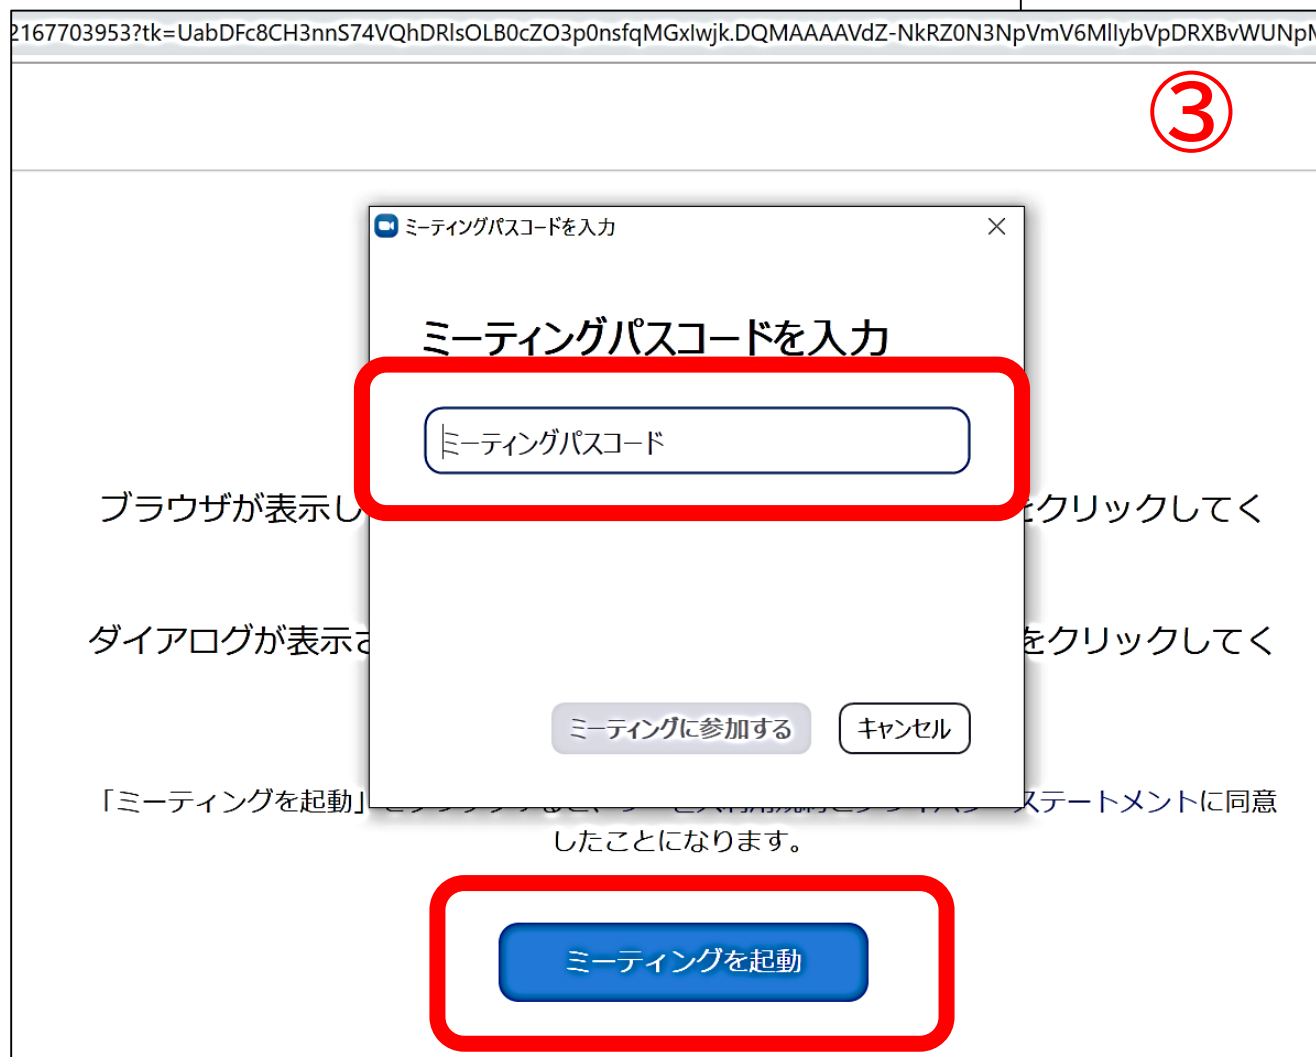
2167703953?tk=UabDFc8CH3nnS74VQhDRlsOLB0cZO3p0nsfqMGxlwjk.DQMAAAAVdZ-NkRZ0N3NpVmV6MllybVpDRXBvWUNpM

③

ミーティングパスコードを入力

ミーティングパスコードを入力

ミーティングパスコード

ブラウザが表示し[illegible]をクリックしてく

ダイアログが表示さ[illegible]をクリックしてく

ミーティングに参加する　キャンセル

「ミーティングを起動」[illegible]ステートメントに同意したことになります。

ミーティングを起動